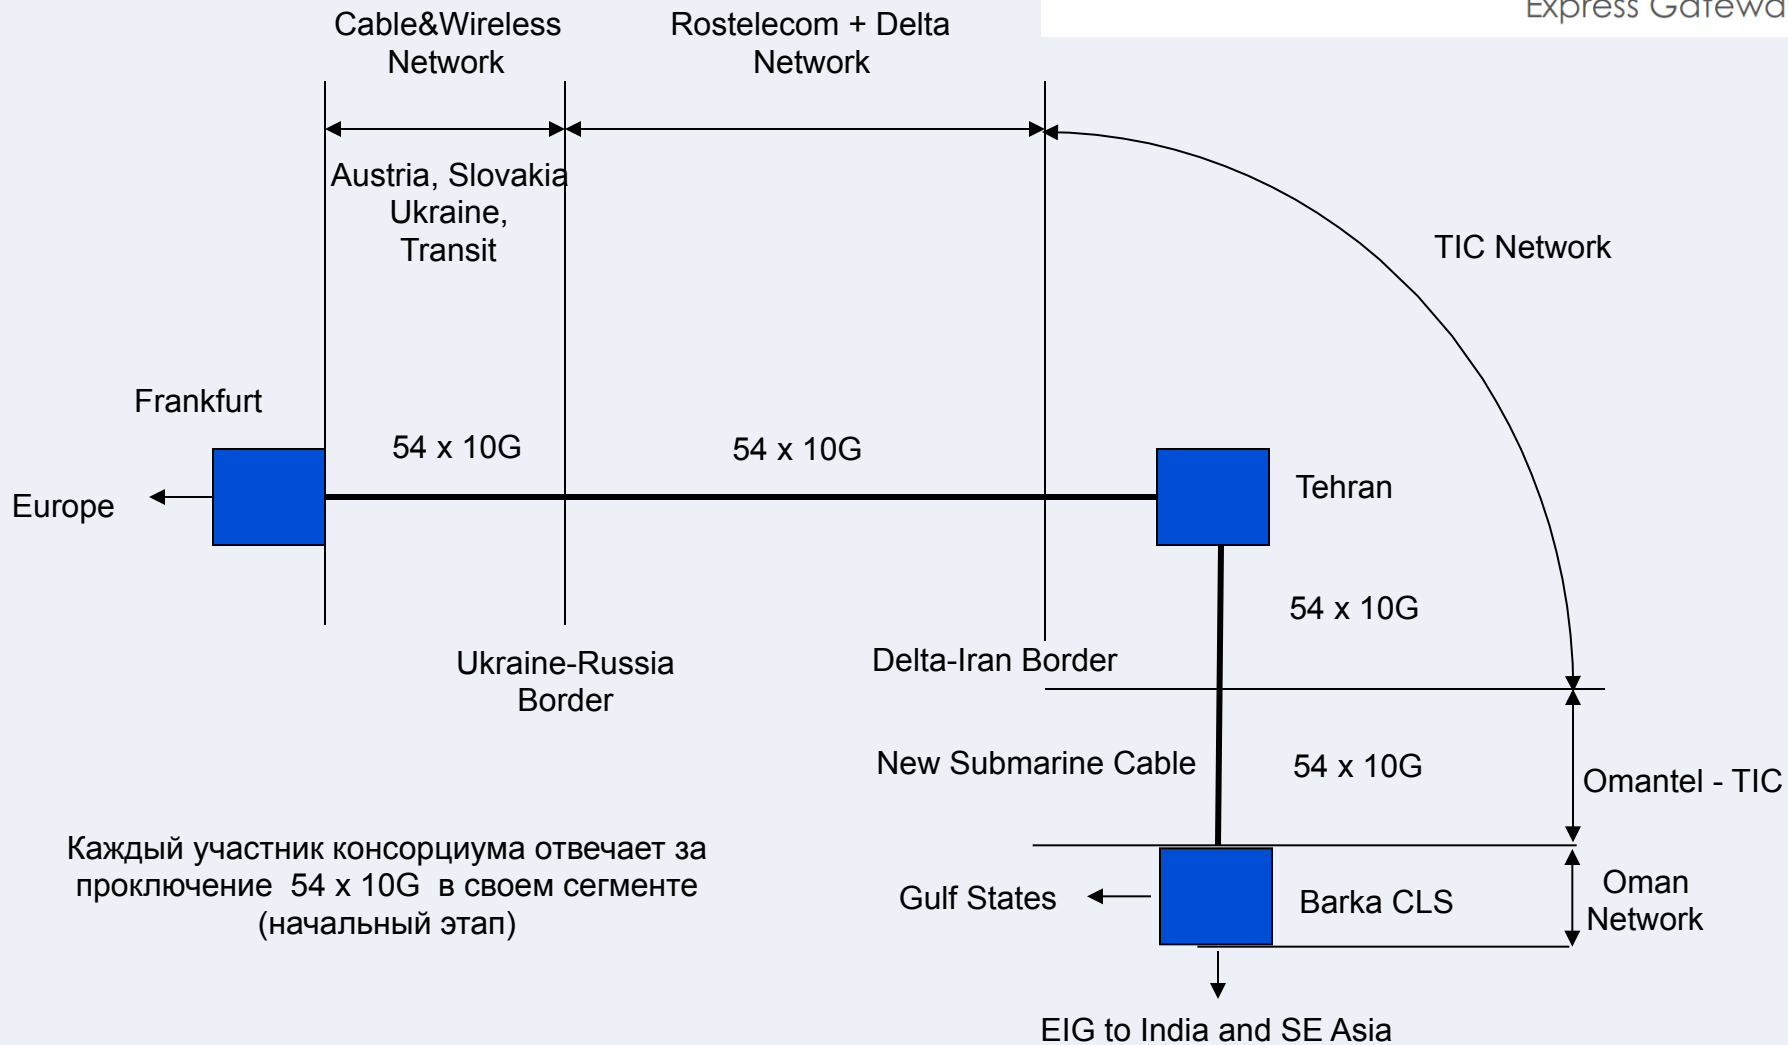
Express Gatewa

Cable&Wireless Network

Rostelecom + Delta Network

Austria, Slovakia Ukraine, Transit

TIC Network

Frankfurt

54 x 10G

54 x 10G

Europe

Tehran

54 x 10G

Ukraine-Russia Border

Delta-Iran Border

New Submarine Cable

54 x 10G

Omantel - TIC

Каждый участник консорциума отвечает за проключение 54 x 10G в своем сегменте (начальный этап)

Gulf States

Barka CLS

Oman Network

EIG to India and SE Asia